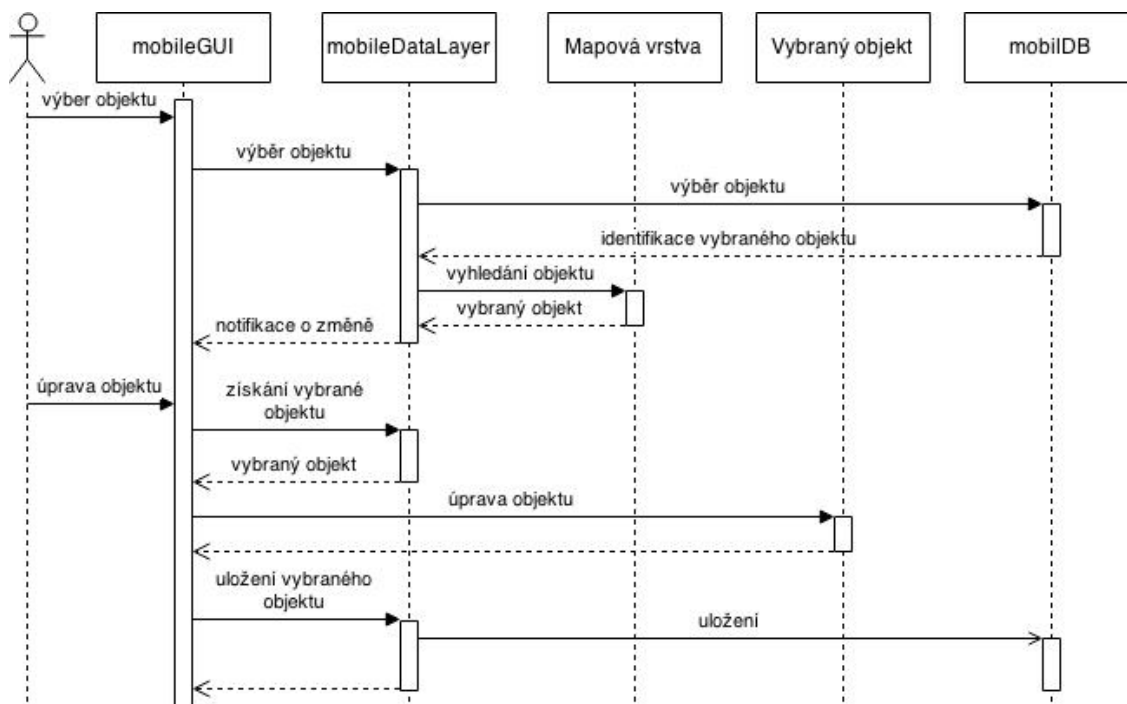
mobileGUI

mobileDataLayer

Mapová vrstva

Vybraný objekt

mobilDB

výber objektu

výběr objektu

výběr objektu

identifikace vybraného objektu

vyhledání objektu

vybraný objekt

notifikace o změně

úprava objektu

získání vybrané objektu

vybraný objekt

úprava objektu

uložení vybraného objektu

uložení